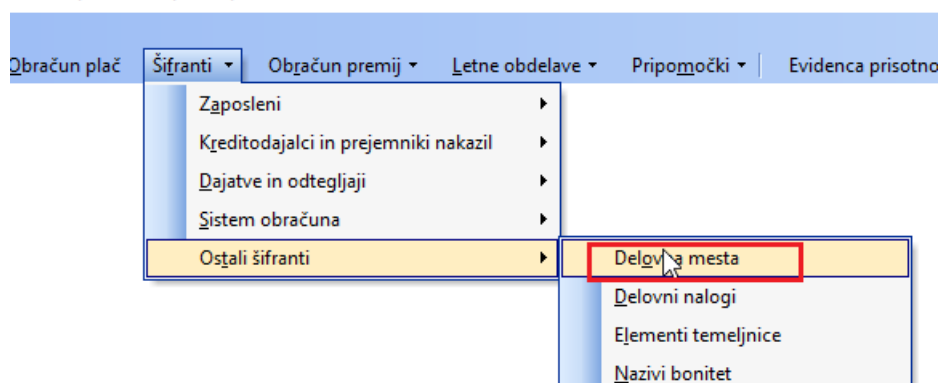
Obračun plač Šifranti ▾ Obračun premij ▾ Letne obdelave ▾ Pripomočki ▾ Evidenca prisotno

Zaposleni
Kreditodajalci in prejemniki nakazil
Dajatve in odtegljaji
Sistem obračuna
Ostali šifranti

Delovna mesta
Delovni nalogi
Elementi temeljnice
Nazivi bonitet